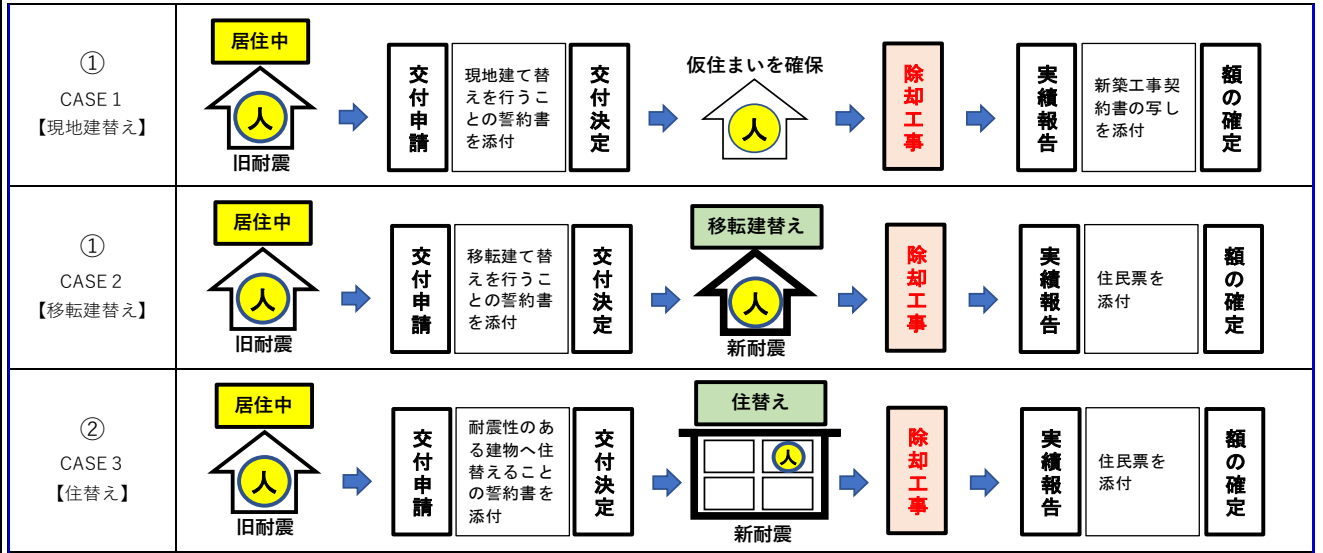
| | | | | | | | | | | |
|---|---|---|---|---|---|---|---|---|---|---|
| ① CASE 1 【現地建替え】 | 居住中 人 旧耐震 | 交付申請 | 現地建て替えを行うことの誓約書を添付 | 交付決定 | 仮住まいを確保 人 | 除却工事 | 実績報告 | 新築工事契約書の写しを添付 | 額の確定 |
| ① CASE 2 【移転建替え】 | 居住中 人 旧耐震 | 交付申請 | 移転建て替えを行うことの誓約書を添付 | 交付決定 | 移転建替え 人 新耐震 | 除却工事 | 実績報告 | 住民票を添付 | 額の確定 |
| ② CASE 3 【住替え】 | 居住中 人 旧耐震 | 交付申請 | 耐震性のある建物へ住替えることの誓約書を添付 | 交付決定 | 住替え 人 新耐震 | 除却工事 | 実績報告 | 住民票を添付 | 額の確定 |